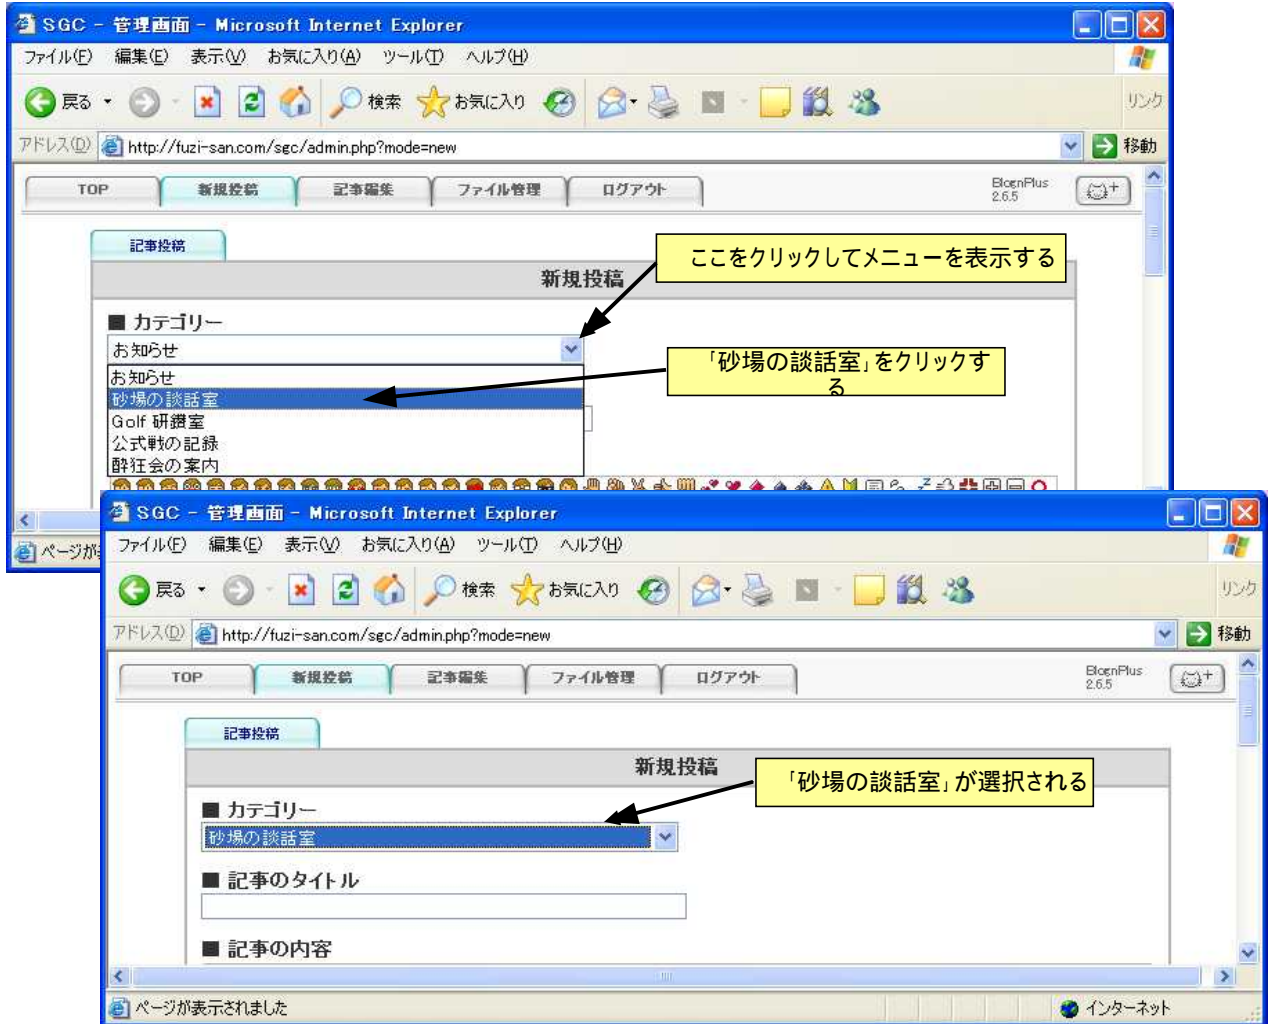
SGC – 管理画面 – Microsoft Internet Explorer

ファイル(F) 編集(E) 表示(V) お気に入り(A) ツール(T) ヘルプ(H)

戻る 検索 お気に入り リンク

アドレス(D) http://fuzi-san.com/sgc/admin.php?mode=new 移動

TOP 新規投稿 記事編集 ファイル管理 ログアウト BlognPlus 2.6.5

記事投稿

新規投稿

ここをクリックしてメニューを表示する

■ カテゴリー

お知らせ

「砂場の談話室」をクリックする

お知らせ
砂場の談話室
Golf 研鑽室
公式戦の記録
酔狂会の案内

ページが

SGC – 管理画面 – Microsoft Internet Explorer

ファイル(F) 編集(E) 表示(V) お気に入り(A) ツール(T) ヘルプ(H)

戻る 検索 お気に入り リンク

アドレス(D) http://fuzi-san.com/sgc/admin.php?mode=new 移動

TOP 新規投稿 記事編集 ファイル管理 ログアウト BlognPlus 2.6.5

記事投稿

新規投稿

「砂場の談話室」が選択される

■ カテゴリー

砂場の談話室

■ 記事のタイトル

■ 記事の内容

ページが表示されました インターネット